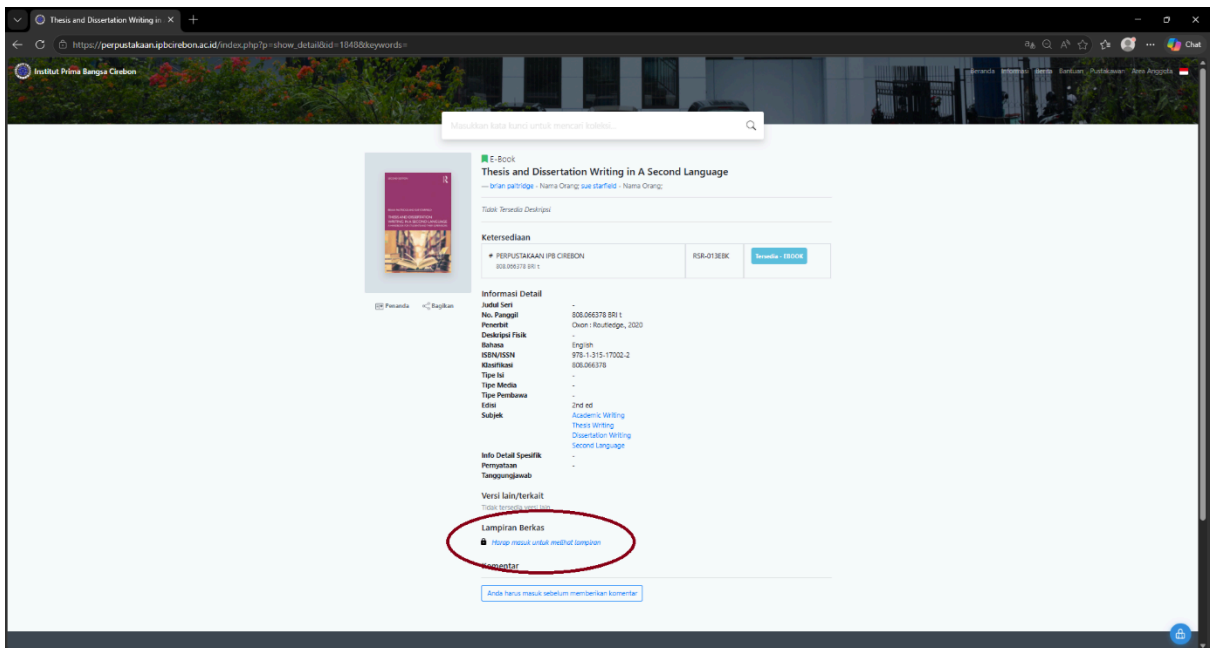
Thesis and Dissertation Writing in ×

https://perpustakaan.ipbcirebon.ac.id/index.php?p=show_detail&id=1848&keywords=

Chat

Institut Prima Bangsa Cirebon

Beranda Informasi Berita Bantuan Pustakawan Area Anggota

Masukkan kata kunci untuk mencari koleksi...

E-Book
Thesis and Dissertation Writing in A Second Language
— brian paltridge - Nama Orang; sue starfield - Nama Orang;

Tidak Tersedia Deskripsi

Ketersediaan

| PERPUSTAKAAN IPB CIREBON 808.066378 BRI t | RSR-013EBK | Tersedia - EBOOK |
|---|---|---|

Penanda Bagikan

Informasi Detail

| Judul Seri | - |
|---|---|
| No. Panggil | 808.066378 BRI t |
| Penerbit | Oxon : Routledge., 2020 |
| Deskripsi Fisik | - |
| Bahasa | English |
| ISBN/ISSN | 978-1-315-17002-2 |
| Klasifikasi | 808.066378 |
| Tipe Isi | - |
| Tipe Media | - |
| Tipe Pembawa | - |
| Edisi | 2nd ed |
| Subjek | Academic Writing Thesis Writing Dissertation Writing Second Language |
| Info Detail Spesifik | - |
| Pernyataan Tanggungjawab | - |

Versi lain/terkait
Tidak tersedia versi lain

Lampiran Berkas
Harap masuk untuk melihat lampiran

Komentar

Anda harus masuk sebelum memberikan komentar